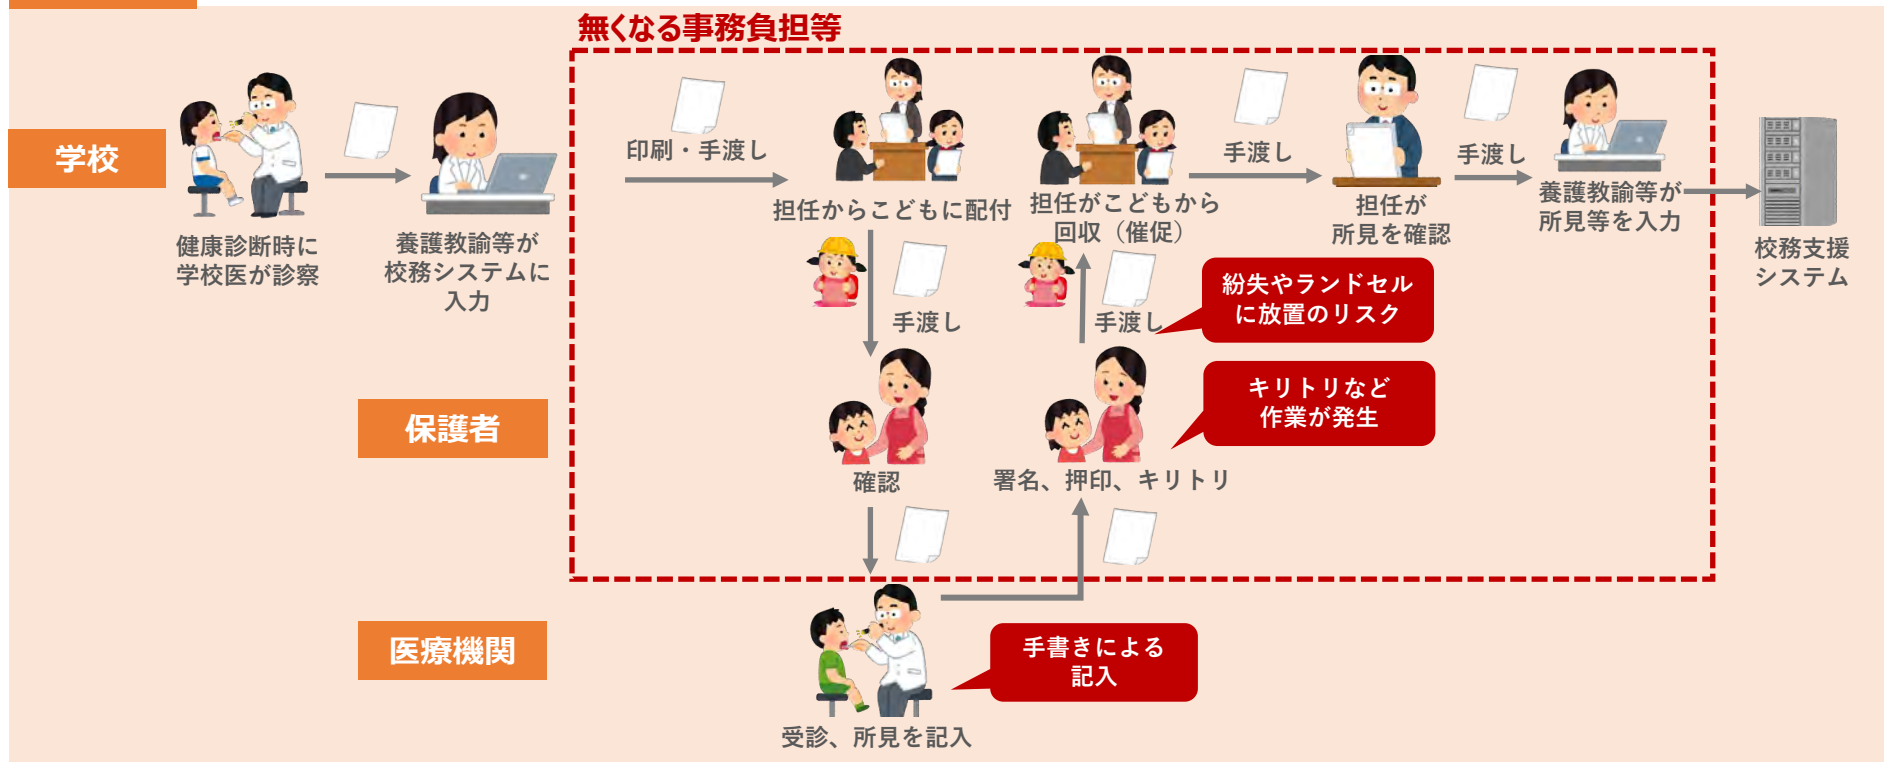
無くなる事務負担等

学校

健康診断時に学校医が診察

養護教諭等が校務システムに入力

印刷・手渡し

担任からこどもに配付

担任がこどもから回収（催促）

手渡し

担任が所見を確認

手渡し

養護教諭等が所見等を入力

校務支援システム

手渡し

手渡し

紛失やランドセルに放置のリスク

キリトリなど作業が発生

保護者

確認

署名、押印、キリトリ

医療機関

手書きによる記入

受診、所見を記入